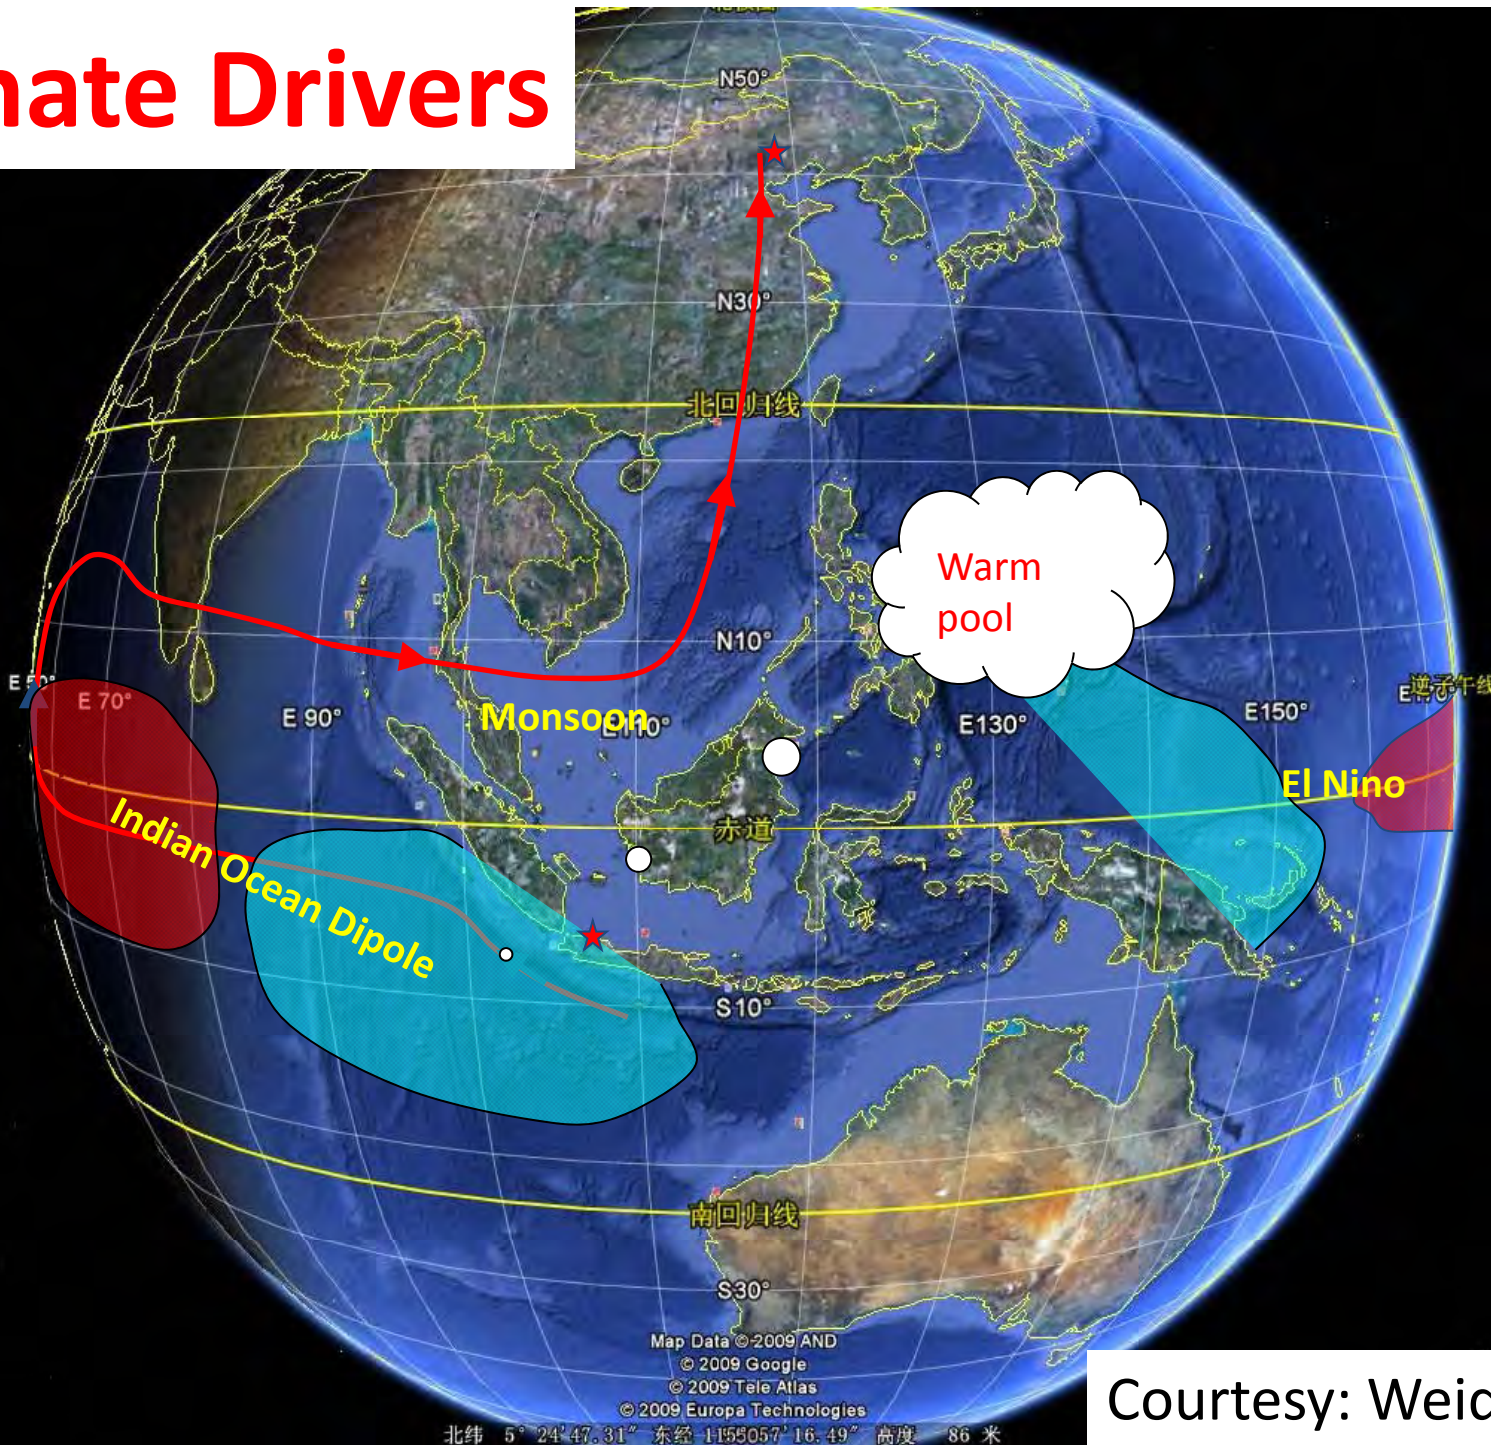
nate Drivers

N50°

N30°

北回归线

Warm pool

N10°

E 50°

E 70°

E 90°

Monsoon

E110°

E130°

E150°

E170°

逆子午线

El Nino

赤道

Indian Ocean Dipole

S10°

南回归线

S30°

Map Data ©2009 AND
© 2009 Google
© 2009 Tele Atlas
© 2009 Europa Technologies

北纬 5° 24′ 47.31″ 东经 115°57′ 16.49″ 高度 86 米

Courtesy: Weic